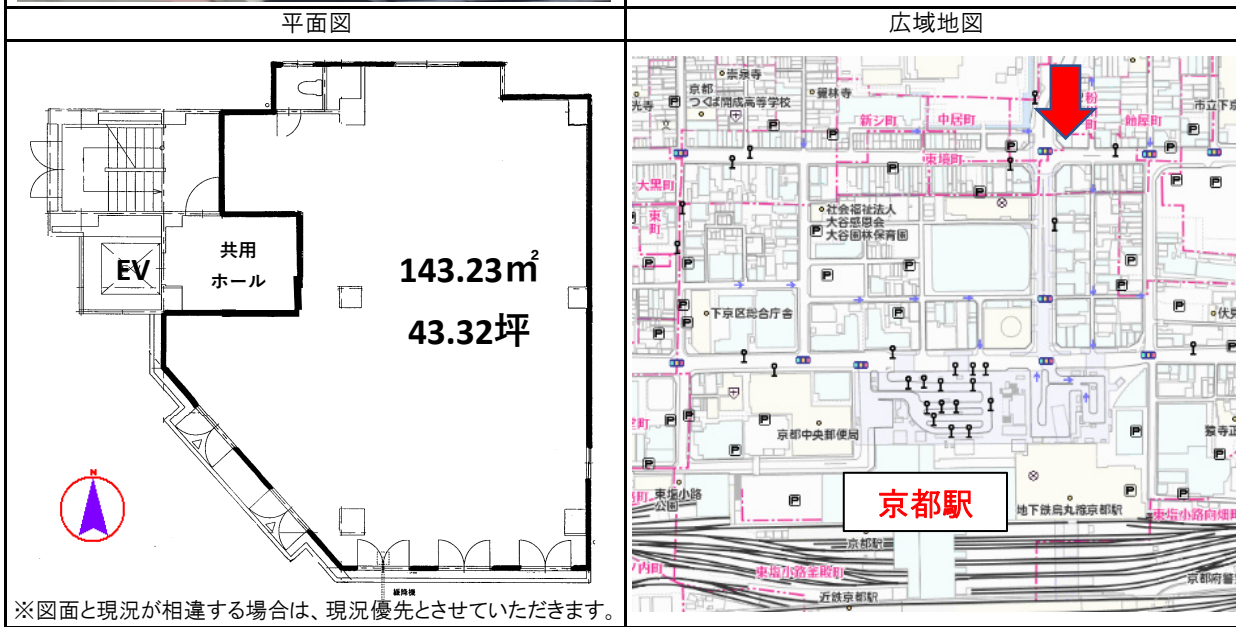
| 平面図 | 広域地図 |
|---|---|
| EV<br>共用ホール<br>143.23㎡<br>43.32坪<br>N<br>※図面と現況が相違する場合は、現況優先とさせていただきます。 | 宗泉寺<br>京都 つくば開成高等学校<br>蓮林寺<br>新シ町<br>中居町<br>飴屋町<br>市立下京<br>東境町<br>大黒町<br>東町<br>社会福祉法人 大谷慈悲会 大谷園林保育園<br>下京区総合庁舎<br>伏見<br>京都中央郵便局<br>東塩小路公園<br>京都駅<br>地下鉄烏丸線京都駅<br>東塩小路向畑町<br>京都駅<br>東塩小路釜殿町<br>近鉄京都駅<br>京都府警<br>内町 |